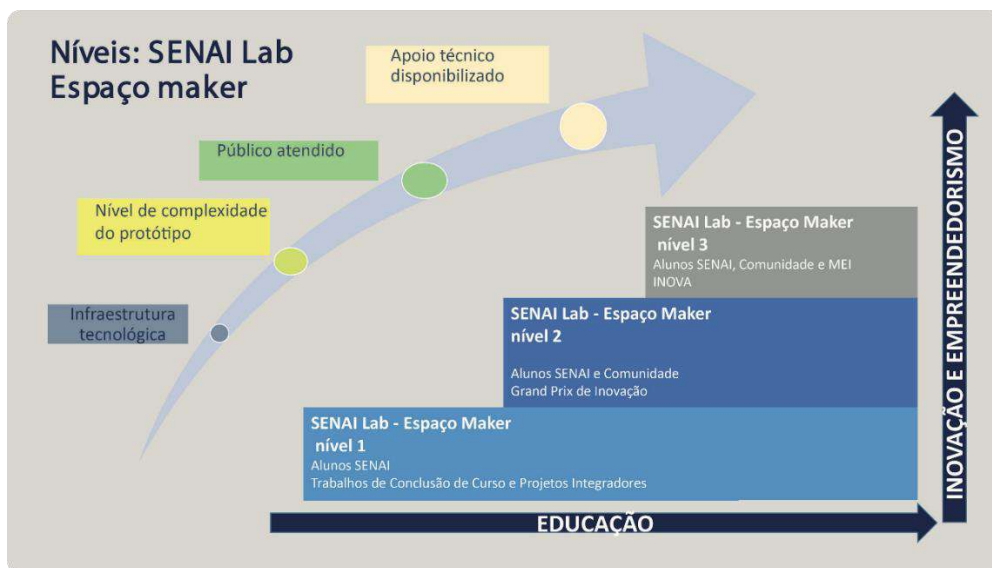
Níveis: SENAI Lab Espaço maker

Apoio técnico disponibilizado

Público atendido

Nível de complexidade do protótipo

Infraestrutura tecnológica

SENAI Lab - Espaço Maker nível 3
Alunos SENAI, Comunidade e MEI
INOVA

SENAI Lab - Espaço Maker nível 2
Alunos SENAI e Comunidade
Grand Prix de Inovação

SENAI Lab - Espaço Maker nível 1
Alunos SENAI
Trabalhos de Conclusão de Curso e Projetos Integradores

EDUCAÇÃO

INOVAÇÃO E EMPREENDEDORISMO